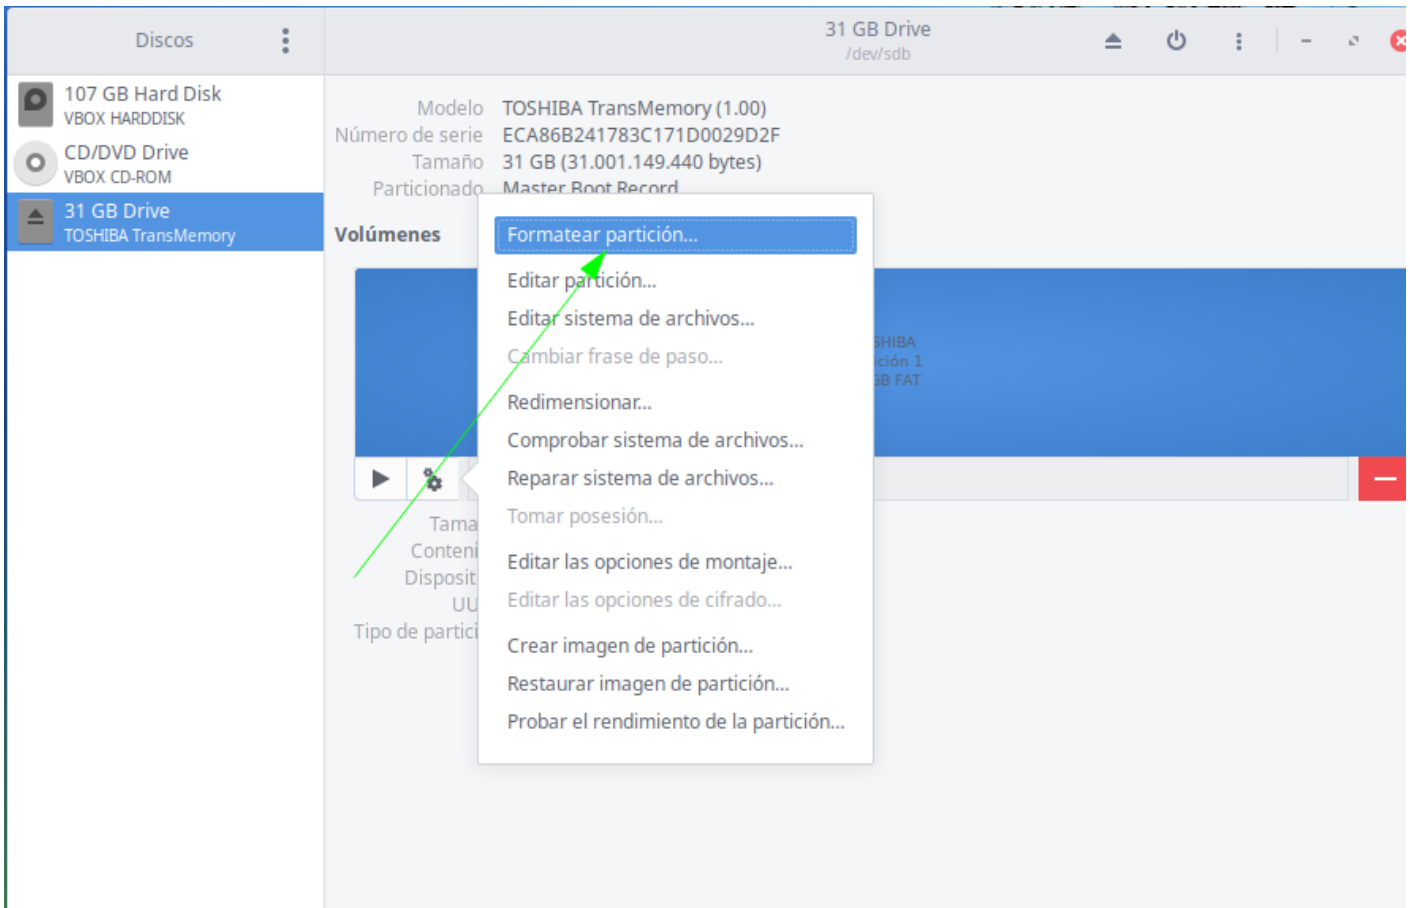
Discos

107 GB Hard Disk
VBOX HARDDISK

CD/DVD Drive
VBOX CD-ROM

31 GB Drive
TOSHIBA TransMemory

31 GB Drive
/dev/sdb

Modelo TOSHIBA TransMemory (1.00)
Número de serie ECA86B241783C171D0029D2F
Tamaño 31 GB (31.001.149.440 bytes)
Particionado Master Boot Record

Volúmenes

SHIBA
ición 1
GB FAT

Tama
Conteni
Disposit
UU
Tipo de partici

Formatear partición...
Editar partición...
Editar sistema de archivos...
Cambiar frase de paso...
Redimensionar...
Comprobar sistema de archivos...
Reparar sistema de archivos...
Tomar posesión...
Editar las opciones de montaje...
Editar las opciones de cifrado...
Crear imagen de partición...
Restaurar imagen de partición...
Probar el rendimiento de la partición...